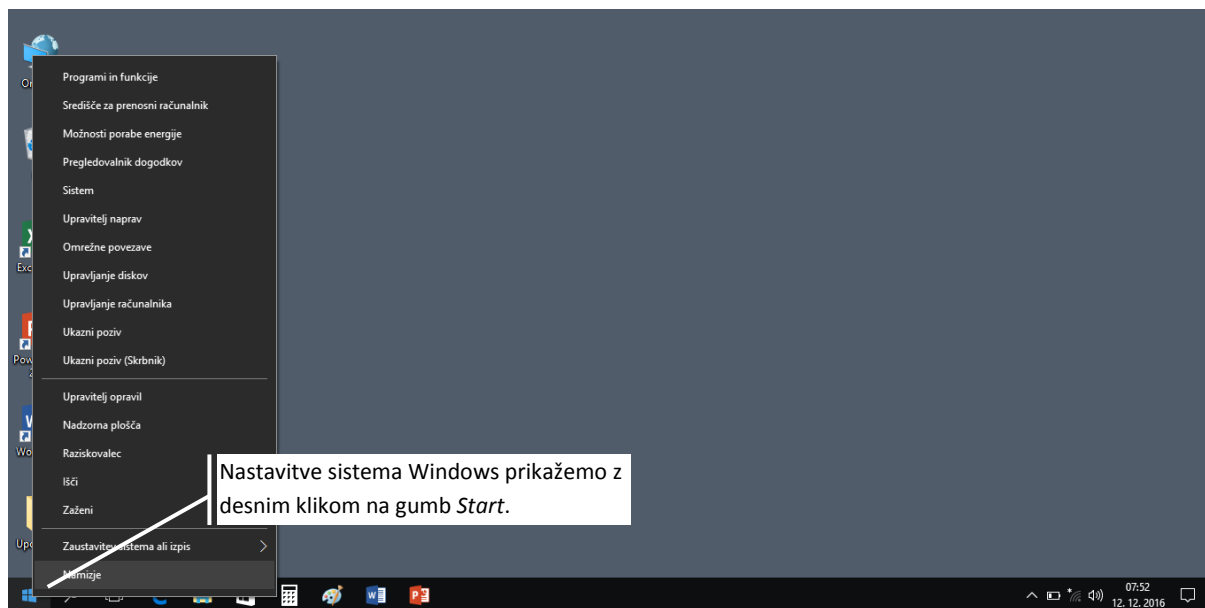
Programi in funkcije
Središče za prenosni računalnik
Možnosti porabe energije
Pregledovalnik dogodkov
Sistem
Upravitelj naprav
Omrežne povezave
Upravljanje diskov
Upravljanje računalnika
Ukazni poziv
Ukazni poziv (Skrbnik)
Upravitelj opravil
Nadzorna plošča
Raziskovalec
Išči
Zaženi
Zaustavitev sistema ali izpis
Namizje

Nastavitve sistema Windows prikažemo z desnim klikom na gumb *Start*.

07:52
12. 12. 2016